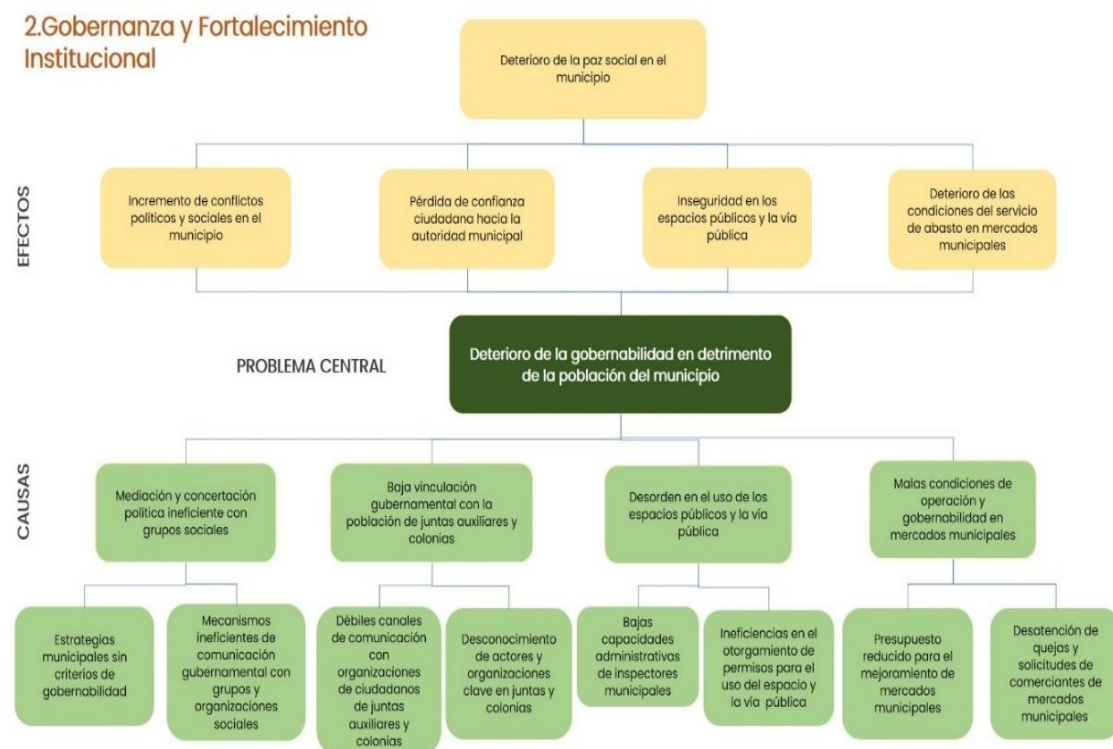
2.Gobernanza y Fortalecimiento Institucional

Deterioro de la paz social en el municipio

EFECTOS

Incremento de conflictos políticos y sociales en el municipio

Pérdida de confianza ciudadana hacia la autoridad municipal

Inseguridad en los espacios públicos y la vía pública

Deterioro de las condiciones del servicio de abasto en mercados municipales

PROBLEMA CENTRAL

Deterioro de la gobernabilidad en detrimento de la población del municipio

CAUSAS

Mediación y concertación política ineficiente con grupos sociales

Baja vinculación gubernamental con la población de juntas auxiliares y colonias

Desorden en el uso de los espacios públicos y la vía pública

Malas condiciones de operación y gobernabilidad en mercados municipales

Estrategias municipales sin criterios de gobernabilidad

Mecanismos ineficientes de comunicación gubernamental con grupos y organizaciones sociales

Débiles canales de comunicación con organizaciones de ciudadanos de juntas auxiliares y colonias

Desconocimiento de actores y organizaciones clave en juntas y colonias

Bajas capacidades administrativas de inspectores municipales

Ineficiencias en el otorgamiento de permisos para el uso del espacio y la vía pública

Presupuesto reducido para el mejoramiento de mercados municipales

Desatención de quejas y solicitudes de comerciantes de mercados municipales